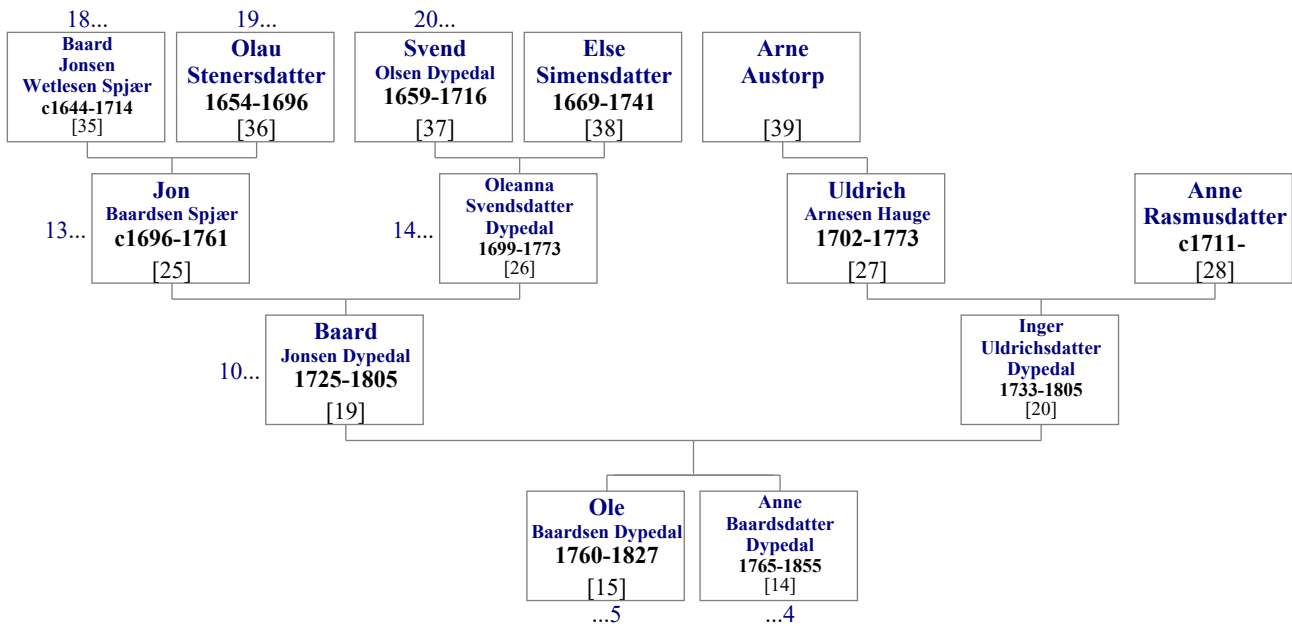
18...
Baard
Jonsen
Wetlesen Spjær
c1644-1714
[35]

19...
Olau
Stenersdatter
1654-1696
[36]

20...
Svend
Olsen Dypedal
1659-1716
[37]

Else
Simensdatter
1669-1741
[38]

Arne
Austorp
[39]

13...
Jon
Baardsen Spjær
c1696-1761
[25]

14...
Oleanna
Svendsdatter
Dypedal
1699-1773
[26]

Uldrich
Arnesen Hauge
1702-1773
[27]

Anne
Rasmusdatter
c1711-
[28]

10...
Baard
Jonsen Dypedal
1725-1805
[19]

Inger
Uldrichsdatter
Dypedal
1733-1805
[20]

Ole
Baardsen Dypedal
1760-1827
[15]
...5

Anne
Baardsdatter
Dypedal
1765-1855
[14]
...4